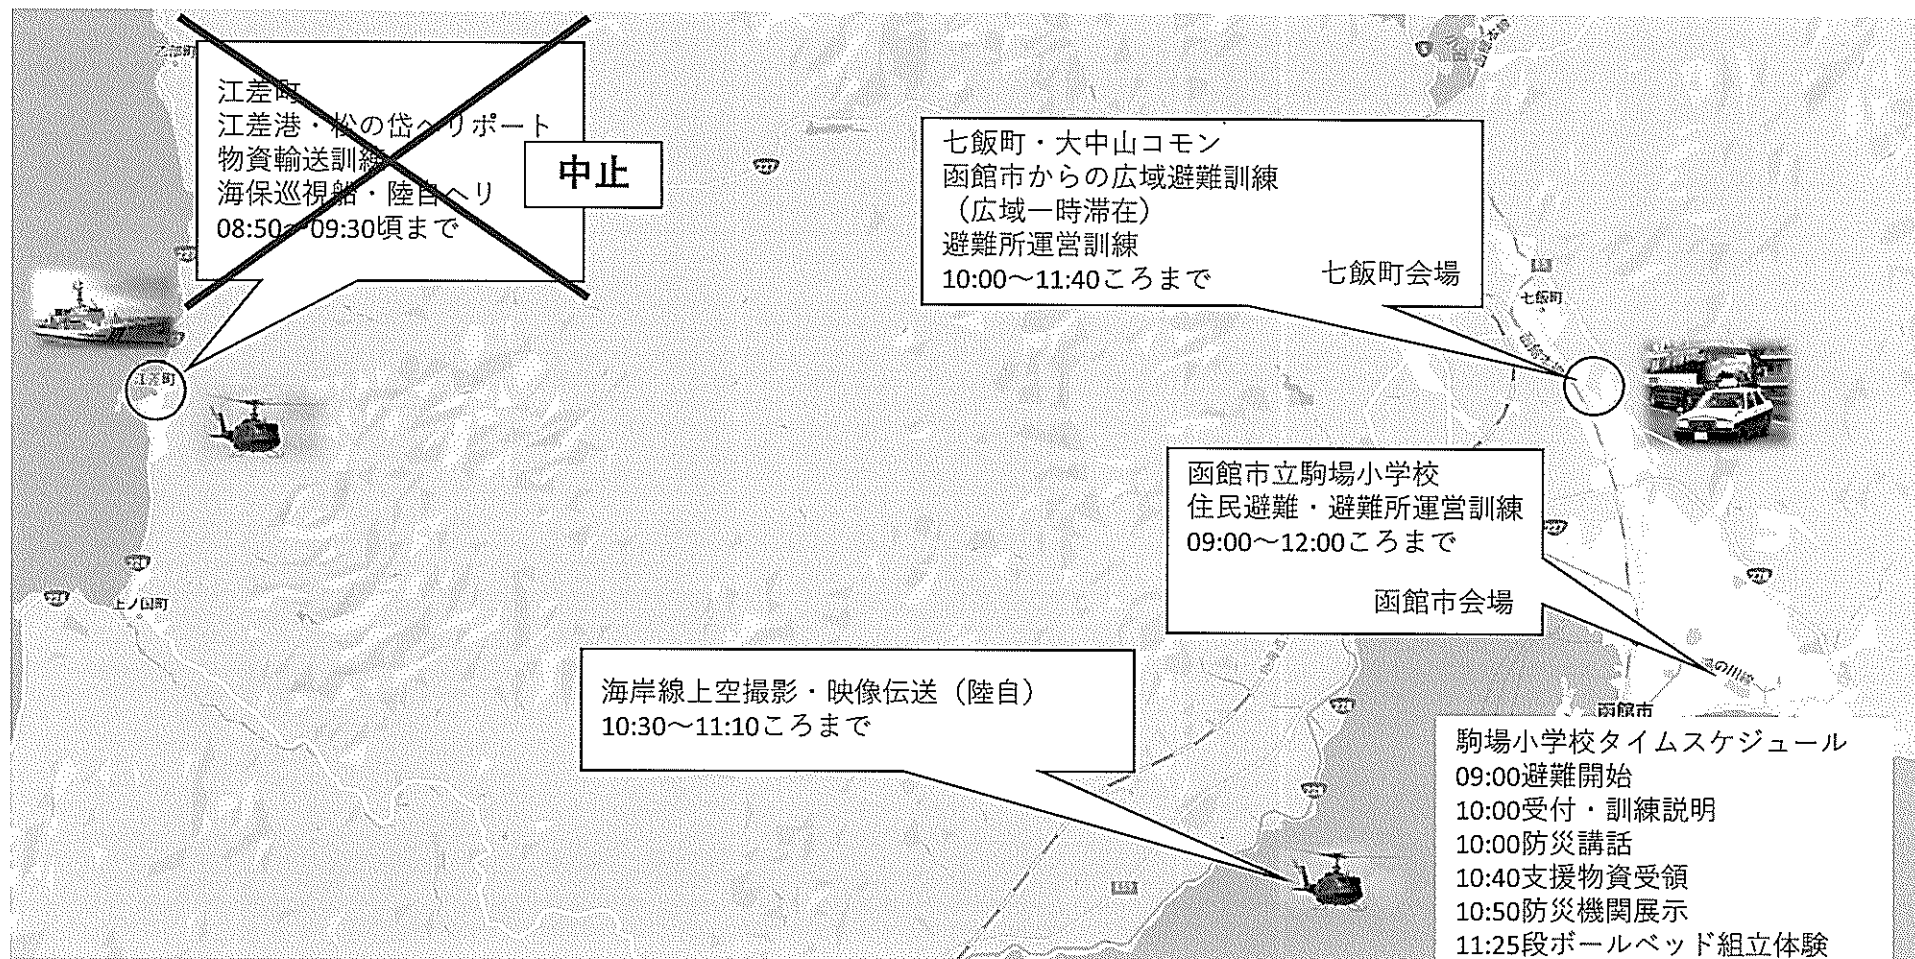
乙部町

江差町
江差港・松の岱ヘリポート
物資輸送訓練
海保巡視船・陸自ヘリ
08:50～09:30頃まで

中止

江差町

七飯町・大中山コモン
函館市からの広域避難訓練
（広域一時滞在）
避難所運営訓練
10:00～11:40ころまで

七飯町会場

七飯町

函館市立駒場小学校
住民避難・避難所運営訓練
09:00～12:00ころまで

函館市会場

上ノ国町

海岸線上空撮影・映像伝送（陸自）
10:30～11:10ころまで

函館市

駒場小学校タイムスケジュール
09:00避難開始
10:00受付・訓練説明
10:00防災講話
10:40支援物資受領
10:50防災機関展示
11:25段ボールベッド組立体験